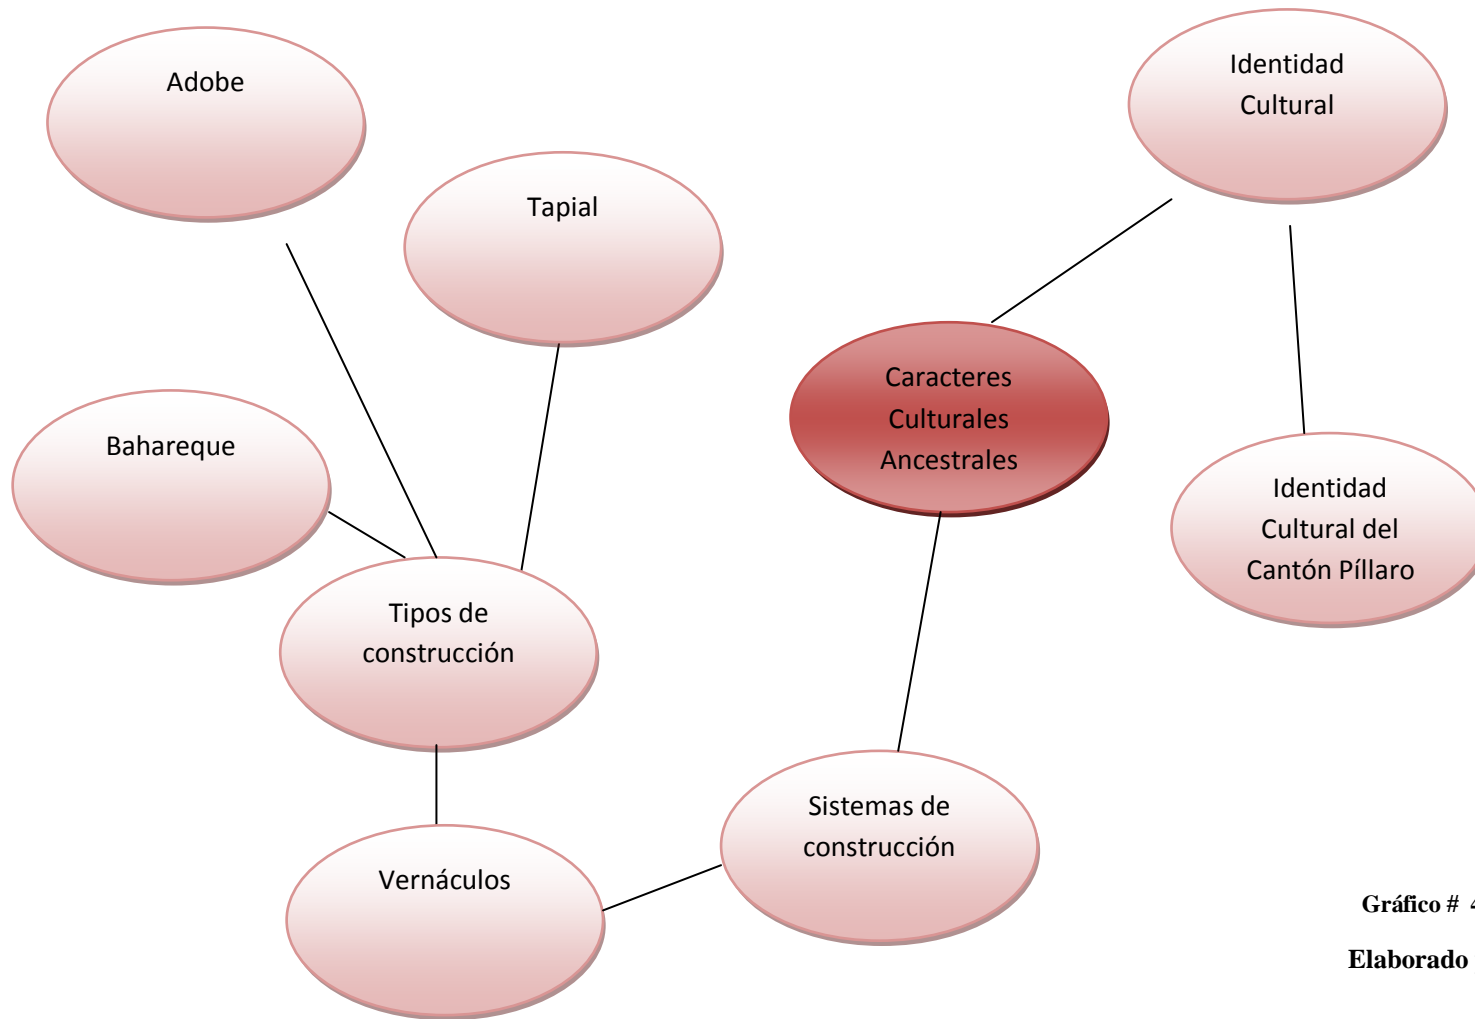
Adobe

Tapial

Identidad Cultural

Caracteres Culturales Ancestrales

Bahareque

Identidad Cultural del Cantón Píllaro

Tipos de construcción

Sistemas de construcción

Vernáculos

Gráfico # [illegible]

Elaborado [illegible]